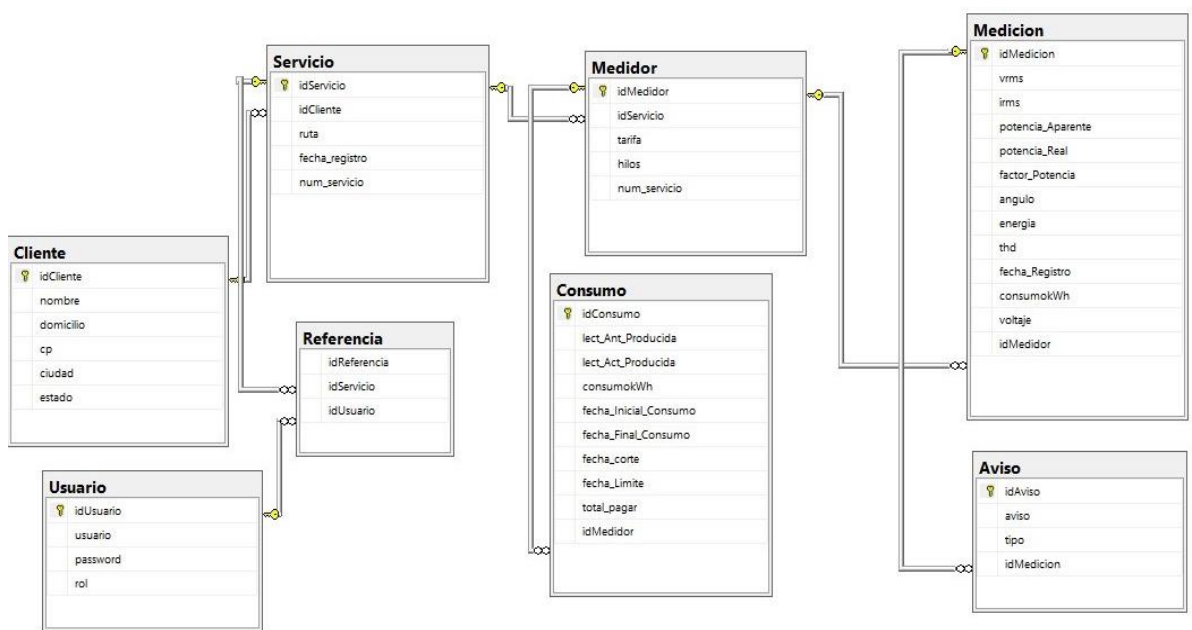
Servicio
idServicio
idCliente
ruta
fecha_registro
num_servicio

Medidor
idMedidor
idServicio
tarifa
hilos
num_servicio

Medicion
idMedicion
vrms
irms
potencia_Aparente
potencia_Real
factor_Potencia
angulo
energia
thd
fecha_Registro
consumokWh
voltaje
idMedidor

Cliente
idCliente
nombre
domicilio
cp
ciudad
estado

Referencia
idReferencia
idServicio
idUsuario

Consumo
idConsumo
lect_Ant_Producida
lect_Act_Producida
consumokWh
fecha_Inicial_Consumo
fecha_Final_Consumo
fecha_corte
fecha_Limite
total_pagar
idMedidor

Usuario
idUsuario
usuario
password
rol

Aviso
idAviso
aviso
tipo
idMedicion